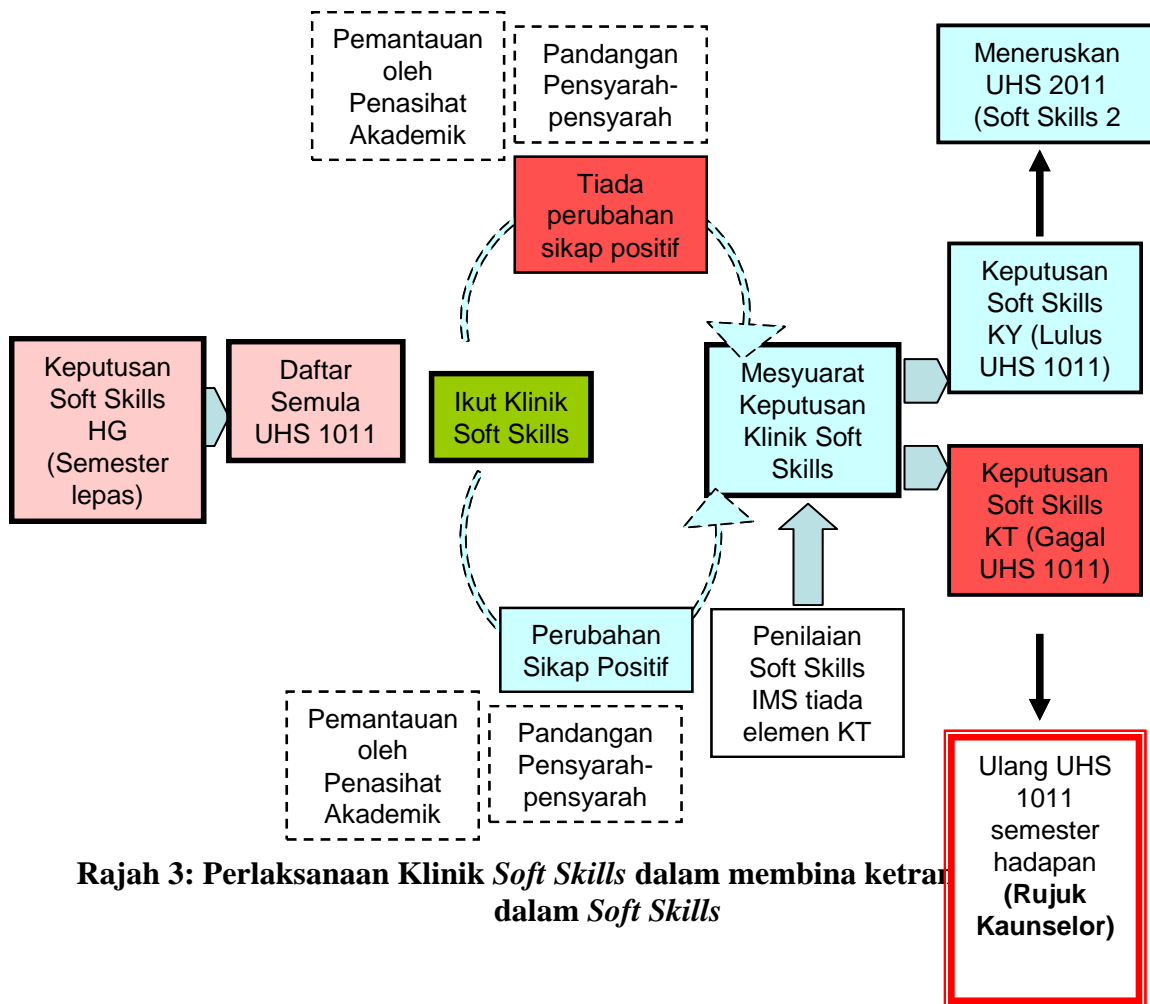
Pemantauan oleh Penasihat Akademik

Pandangan Pensyarah-pensyarah

Meneruskan UHS 2011 (Soft Skills 2

Tiada perubahan sikap positif

Keputusan Soft Skills KY (Lulus UHS 1011)

Keputusan Soft Skills HG (Semester lepas)

Daftar Semula UHS 1011

Ikut Klinik Soft Skills

Mesyuarat Keputusan Klinik Soft Skills

Keputusan Soft Skills KT (Gagal UHS 1011)

Perubahan Sikap Positif

Penilaian Soft Skills IMS tiada elemen KT

Pemantauan oleh Penasihat Akademik

Pandangan Pensyarah-pensyarah

Ulang UHS 1011 semester hadapan **(Rujuk Kaunselor)**

**Rajah 3: Perlaksanaan Klinik *Soft Skills* dalam membina ketra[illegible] dalam *Soft Skills***